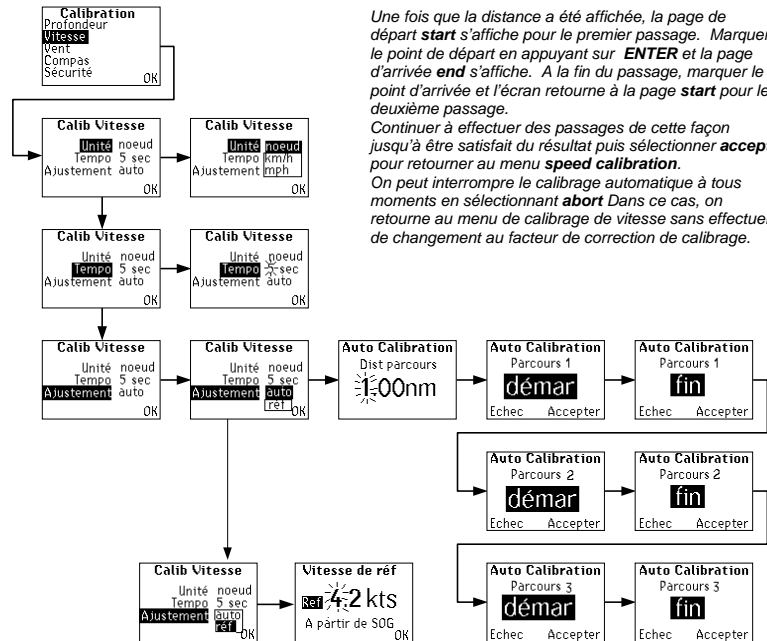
Calibration
Profondeur
Vitesse
Vent
Compas
Sécurité
OK

Une fois que la distance a été affichée, la page de départ **start** s'affiche pour le premier passage. Marquer le point de départ en appuyant sur **ENTER** et la page d'arrivée **end** s'affiche. A la fin du passage, marquer le point d'arrivée et l'écran retourne à la page **start** pour le deuxième passage.
Continuer à effectuer des passages de cette façon jusqu'à être satisfait du résultat puis sélectionner **accept** pour retourner au menu **speed calibration**.
On peut interrompre le calibrage automatique à tous moments en sélectionnant **abort** Dans ce cas, on retourne au menu de calibrage de vitesse sans effectuer de changement au facteur de correction de calibrage.

Calib Vitesse
Unité noeud
Tempo 5 sec
Ajustement auto
OK

Calib Vitesse
Unité noeud km/h mph
Tempo
Ajustement
OK

Calib Vitesse
Unité noeud
Tempo 5 sec
Ajustement auto
OK

Calib Vitesse
Unité noeud
Tempo sec
Ajustement auto
OK

Calib Vitesse
Unité noeud
Tempo 5 sec
Ajustement auto
OK

Calib Vitesse
Unité noeud
Tempo 5 sec
Ajustement auto réf
OK

Auto Calibration
Dist parcours
1.00nm

Auto Calibration
Parcours 1
démar
Echec Accepter

Auto Calibration
Parcours 1
fin
Echec Accepter

Auto Calibration
Parcours 2
démar
Echec Accepter

Auto Calibration
Parcours 2
fin
Echec Accepter

Calib Vitesse
Unité noeud
Tempo 5 sec
Ajustement auto réf
OK

Vitesse de réf
Réf 4.2 kts
A partir de SOG
OK

Auto Calibration
Parcours 3
démar
Echec Accepter

Auto Calibration
Parcours 3
fin
Echec Accepter